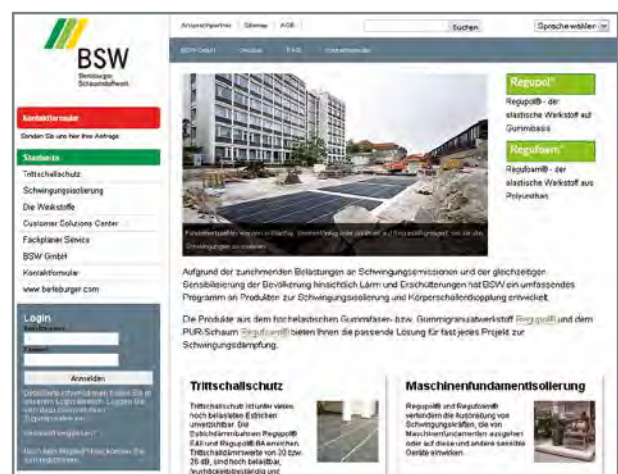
BSW
Berleburger Schaumstoffwerk

Ansprechpartner | Sitemap | AGB

Suchen

Sprache wählen

BSW GmbH | Struktur | FAQ | Kontaktformular

Kontaktformular
Senden Sie uns hier Ihre Anfrage

Startseite
Trittschallschutz
Schwingungsisolierung
Die Werkstoffe
Customer Solutions Center
Fachplaner Service
BSW GmbH
Kontaktformular
www.berleburger.com

Login
Benutzername
Passwort
Anmelden
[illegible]

Regupol®
Regupol® - der elastische Werkstoff auf Gummibasis

Regufoam®
Regufoam® - der elastische Werkstoff aus Polyurethan

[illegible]

Aufgrund der zunehmenden Belastungen an Schwingungsemissionen und der gleichzeitigen Sensibilisierung der Bevölkerung hinsichtlich Lärm und Erschütterungen hat BSW ein umfassendes Programm an Produkten zur Schwingungsisolierung und Körperschallentkopplung entwickelt.

Die Produkte aus dem hochelastischen Gummifaser- bzw. Gummigranulatwerkstoff Regupol® und dem PUR-Schaum Regufoam® bieten Ihnen die passende Lösung für fast jedes Projekt zur Schwingungsdämpfung.

Trittschallschutz
Trittschallschutz ist unter vielen hoch belasteten Estrichen unverzichtbar. Die Estrichdämmbahnen Regupol® E48 und Regupol® BA erreichen Trittschalldämmwerte von 20 bzw. 26 dB, sind hoch belastbar, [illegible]

Maschinenfundamentisolierung
Regupol® und Regufoam® verhindern die Ausbreitung von Schwingungskräften, die von Maschinenfundamenten ausgehen oder auf diese und andere sensible Geräte einwirken.